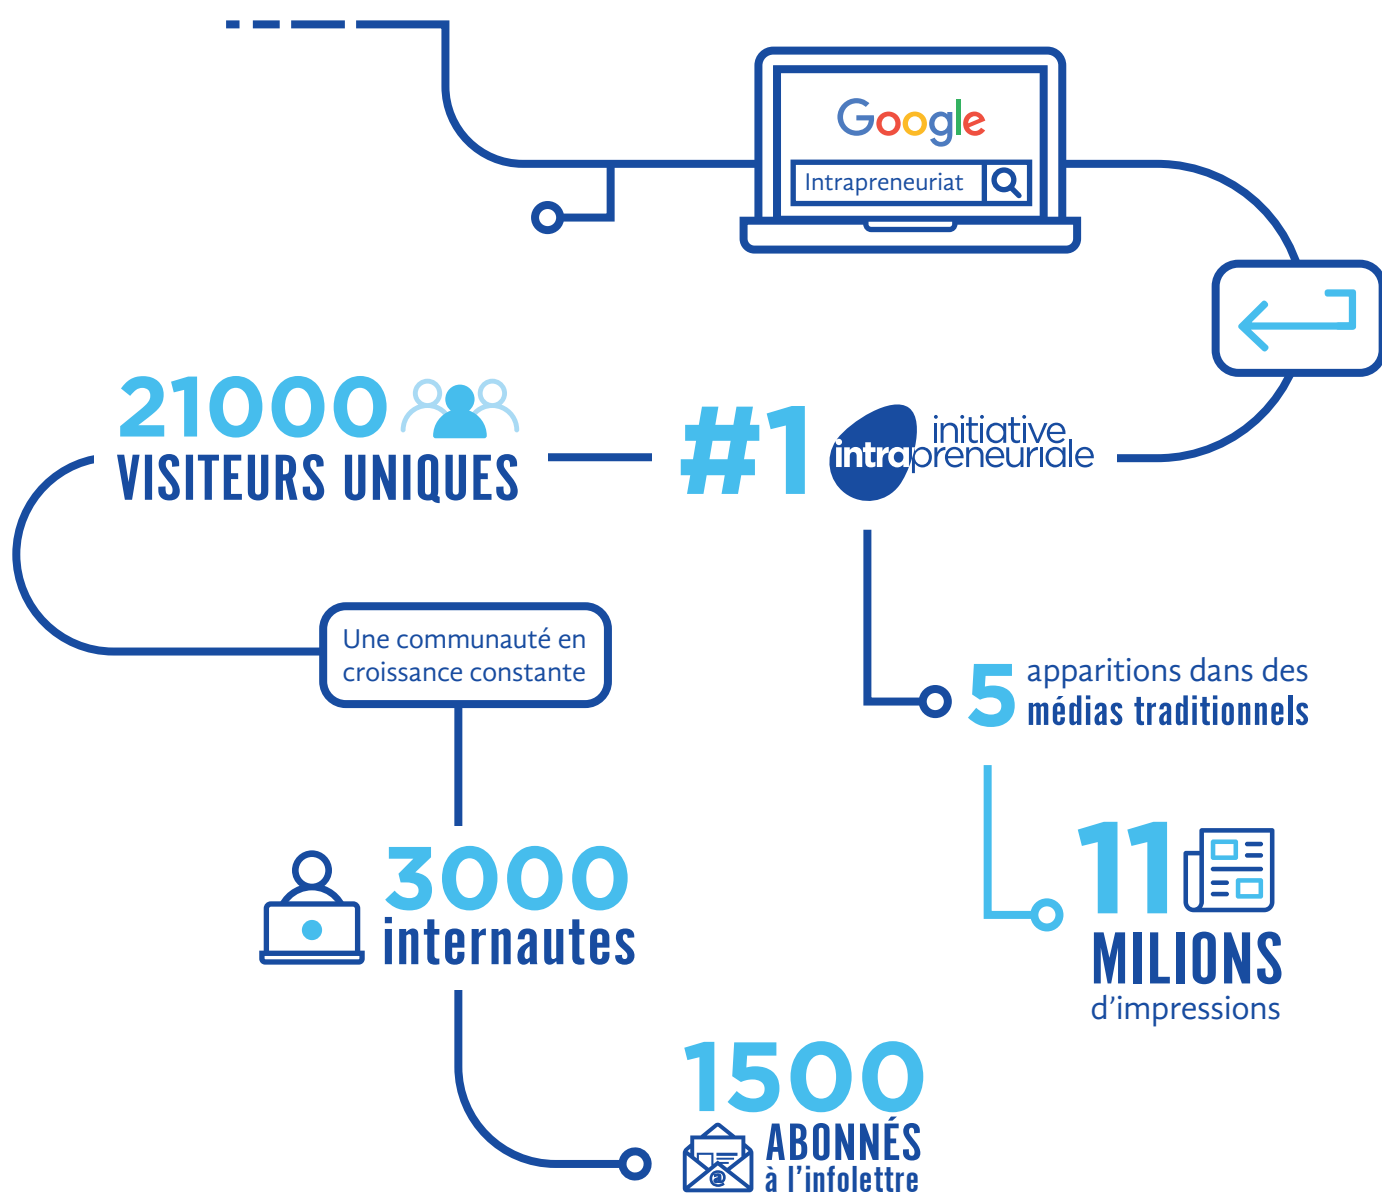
Google

Intrapreneuriat

21000
VISITEURS UNIQUES

#1 intrapreneuriale initiative

Une communauté en croissance constante

5 apparitions dans des médias traditionnels

3000
internautes

11
MILIONS
d'impressions

1500
ABONNÉS
à l'infolettre